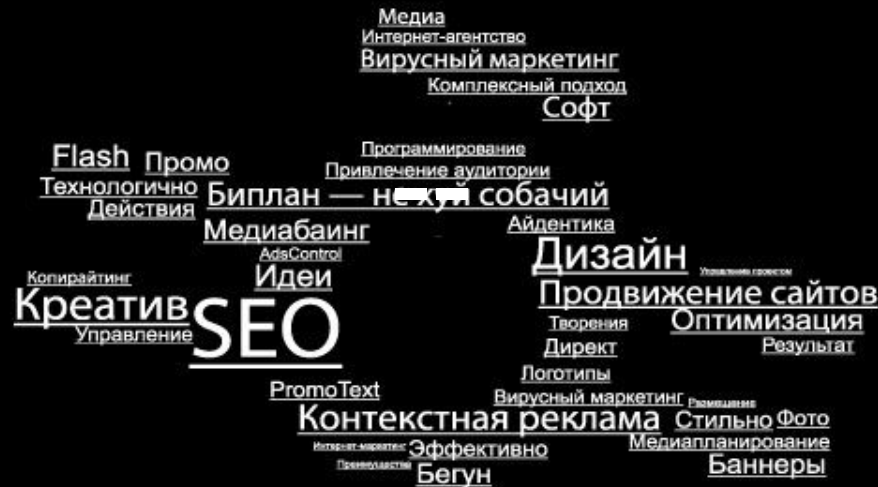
Медиа
Интернет-агентство
Вирусный маркетинг
Комплексный подход
Софт
Flash
Промо
Программирование
Привлечение аудитории
Технологично
Действия
Биплан — не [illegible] собачий
Айдентика
Медиабаинг
AdsControl
Идеи
Дизайн
Управление проектом
Копирайтинг
Креатив
Управление
SEO
Продвижение сайтов
Творения
Оптимизация
Директ
Результат
Логотипы
PromoText
Вирусный маркетинг
Размещение
Контекстная реклама
Стильно
Фото
Интернет-маркетинг
Эффективно
Медиапланирование
Преимущества
Бегун
Баннеры